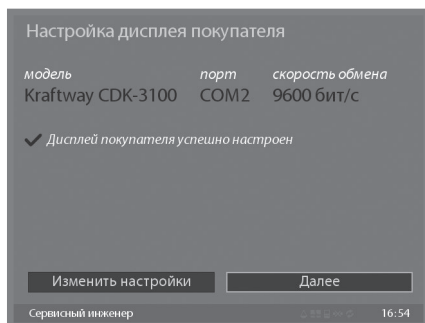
Настройка дисплея покупателя

| модель | порт | скорость обмена |
|---|---|---|
| Kraftway CDK-3100 | COM2 | 9600 бит/с |

✔ Дисплей покупателя успешно настроен

Изменить настройки

Далее

Сервисный инженер

16:54